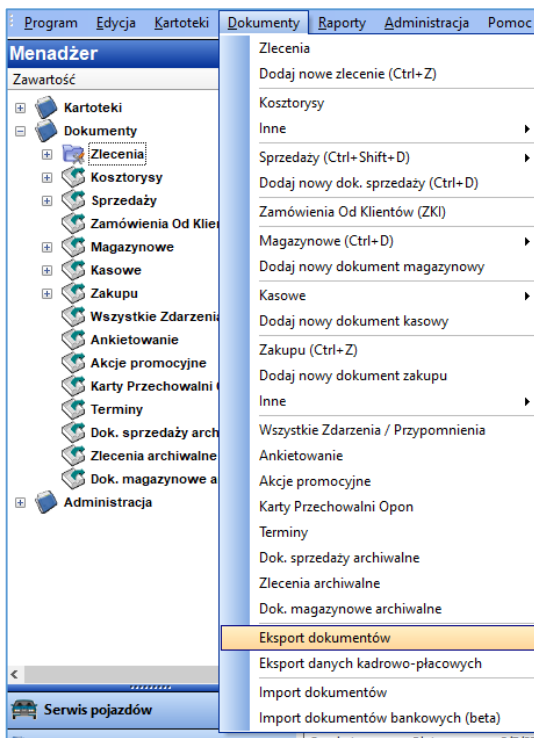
Program Edycja Kartoteki Dokumenty Raporty Administracja Pomoc

Menadżer
Zawartość
Kartoteki
Dokumenty
Zlecenia
Kosztorysy
Sprzedaży
Zamówienia Od Klie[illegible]
Magazynowe
Kasowe
Zakupu
Wszystkie Zdarzeni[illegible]
Ankietowanie
Akcje promocyjne
Karty Przechowalni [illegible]
Terminy
Dok. sprzedaży archi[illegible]
Zlecenia archiwalne
Dok. magazynowe a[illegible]
Administracja

Serwis pojazdów

Zlecenia
Dodaj nowe zlecenie (Ctrl+Z)
Kosztorysy
Inne
Sprzedaży (Ctrl+Shift+D)
Dodaj nowy dok. sprzedaży (Ctrl+D)
Zamówienia Od Klientów (ZKI)
Magazynowe (Ctrl+D)
Dodaj nowy dokument magazynowy
Kasowe
Dodaj nowy dokument kasowy
Zakupu (Ctrl+Z)
Dodaj nowy dokument zakupu
Inne
Wszystkie Zdarzenia / Przypomnienia
Ankietowanie
Akcje promocyjne
Karty Przechowalni Opon
Terminy
Dok. sprzedaży archiwalne
Zlecenia archiwalne
Dok. magazynowe archiwalne
Eksport dokumentów
Eksport danych kadrowo-płacowych
Import dokumentów
Import dokumentów bankowych (beta)